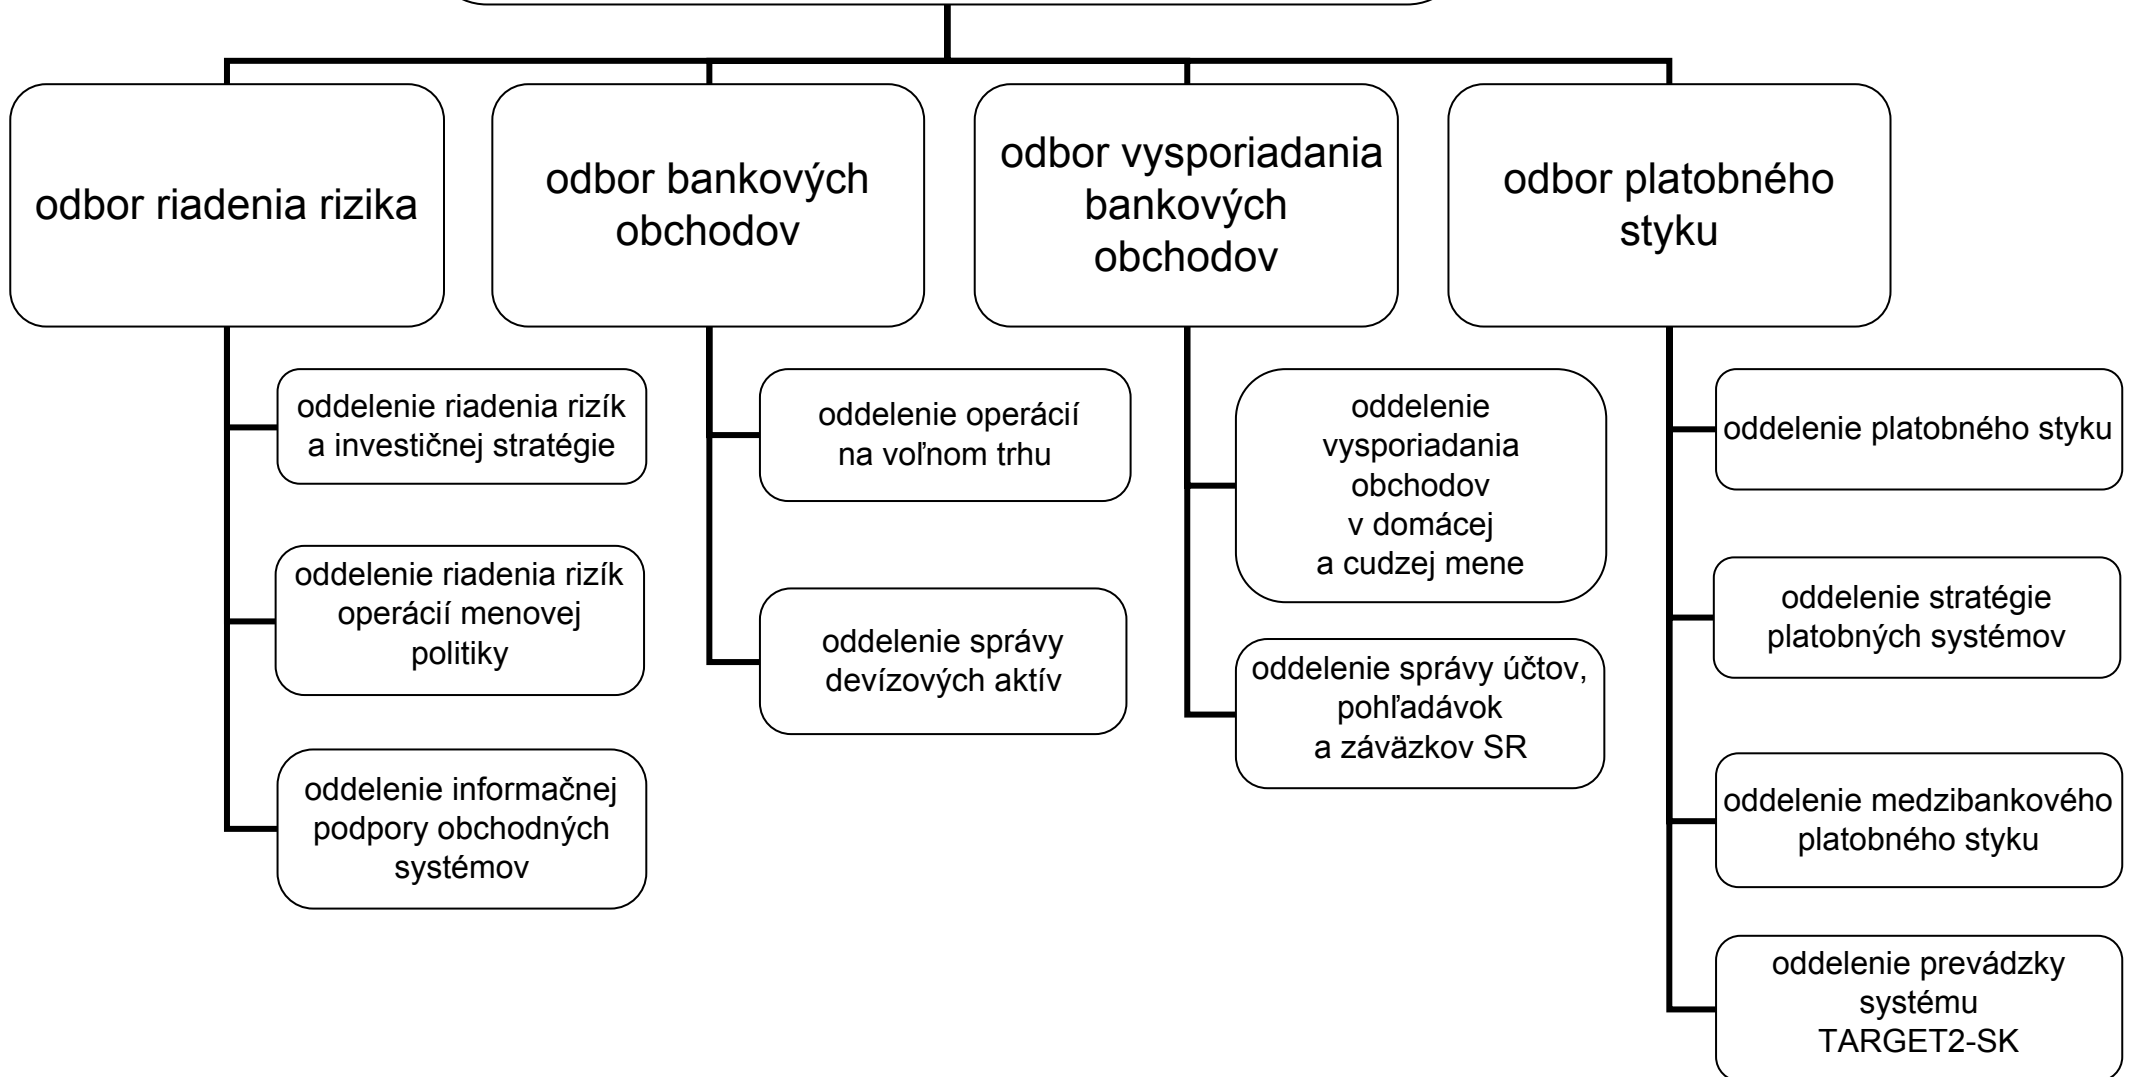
odbor riadenia rizika

oddelenie riadenia rizík a investičnej stratégie

oddelenie riadenia rizík operácií menovej politiky

oddelenie informačnej podpory obchodných systémov

odbor bankových obchodov

oddelenie operácií na voľnom trhu

oddelenie správy devízových aktív

odbor vysporiadania bankových obchodov

oddelenie vysporiadania obchodov v domácej a cudzej mene

oddelenie správy účtov, pohľadávok a záväzkov SR

odbor platobného styku

oddelenie platobného styku

oddelenie stratégie platobných systémov

oddelenie medzibankového platobného styku

oddelenie prevádzky systému TARGET2-SK